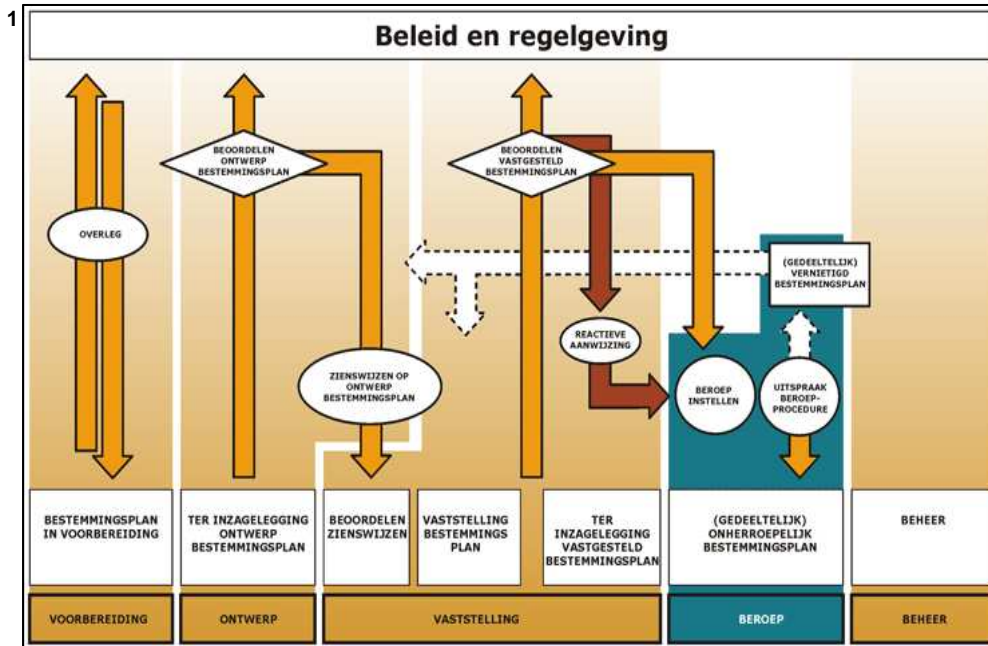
1

Beleid en regelgeving

OVERLEG

BEOORDELEN ONTWERP BESTEMMINGSPLAN

BEOORDELEN VASTGESTELD BESTEMMINGSPLAN

(GEDEELTELIJK) VERNIETIGD BESTEMMINGSPLAN

REACTIEVE AANWIJZING

ZIENSWIJZEN OP ONTWERP BESTEMMINGSPLAN

BEROEP INSTELLEN

UITSPRAAK BEROEP-PROCEDURE

BESTEMMINGSPLAN IN VOORBEREIDING

TER INZAGELEGGING ONTWERP BESTEMMINGSPLAN

BEOORDELEN ZIENSWIJZEN

VASTSTELLING BESTEMMINGS PLAN

TER INZAGELEGGING VASTGESTELD BESTEMMINGSPLAN

(GEDEELTELIJK) ONHERROEPELIJK BESTEMMINGSPLAN

BEHEER

VOORBEREIDING

ONTWERP

VASTSTELLING

BEROEP

BEHEER